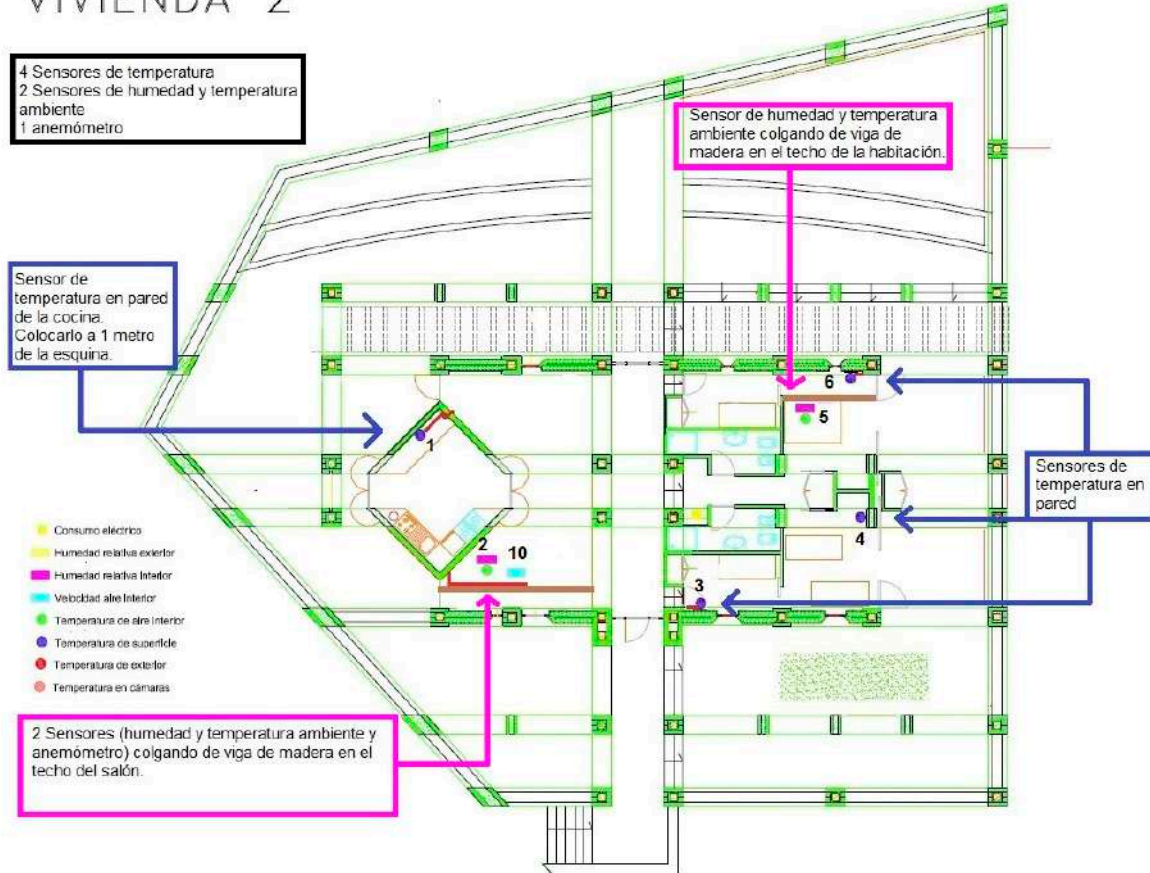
VIVIENDA 2

4 Sensores de temperatura
2 Sensores de humedad y temperatura ambiente
1 anemómetro

Sensor de humedad y temperatura ambiente colgando de viga de madera en el techo de la habitación.

Sensor de temperatura en pared de la cocina. Colocarlo a 1 metro de la esquina.

6

5

1

Sensores de temperatura en pared

4

2

10

3

Consumo eléctrico
Humedad relativa exterior
Humedad relativa interior
Velocidad aire interior
Temperatura de aire interior
Temperatura de superficie
Temperatura de exterior
Temperatura en cámaras

2 Sensores (humedad y temperatura ambiente y anemómetro) colgando de viga de madera en el techo del salón.